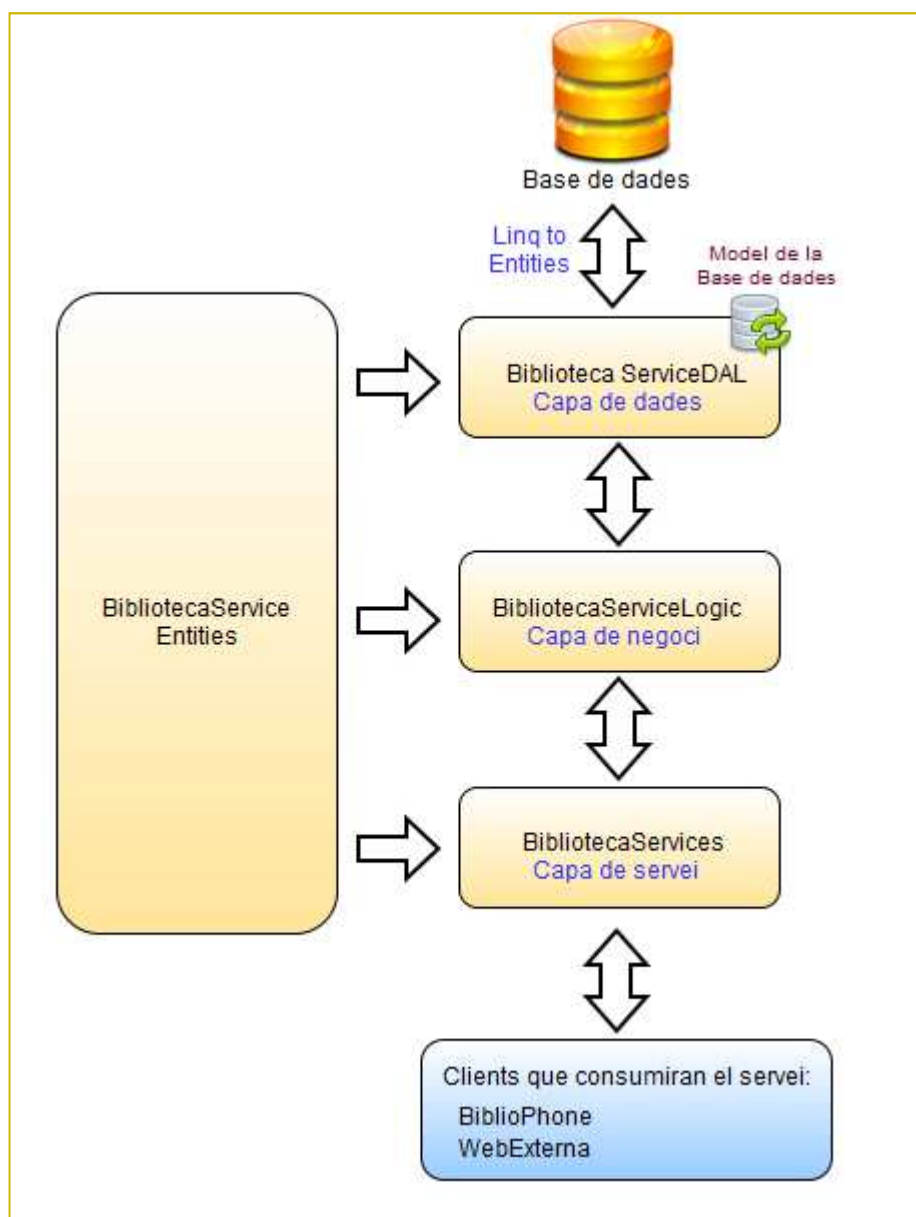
Base de dades

Linq to Entities

Model de la Base de dades

Biblioteca ServiceDAL
Capa de dades

BibliotecaService Entities

BibliotecaServiceLogic
Capa de negoci

BibliotecaServices
Capa de servei

Clients que consumiran el servei:
BiblioPhone
WebExterna